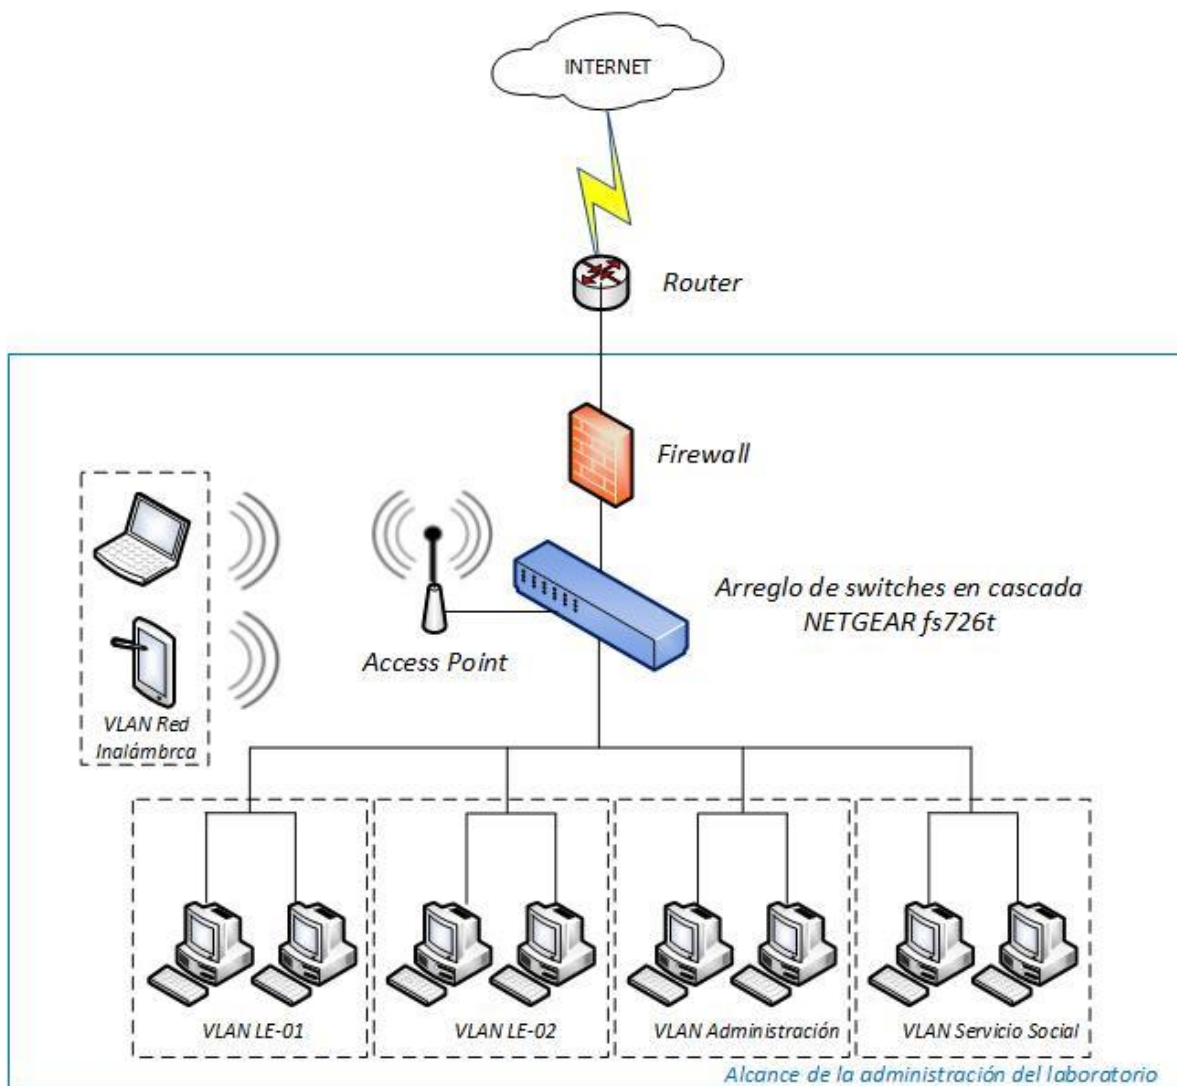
INTERNET

Router

Firewall

Arreglo de switches en cascada NETGEAR fs726t

Access Point

VLAN Red Inalámbrca

VLAN LE-01

VLAN LE-02

VLAN Administración

VLAN Servicio Social

Alcance de la administración del laboratorio